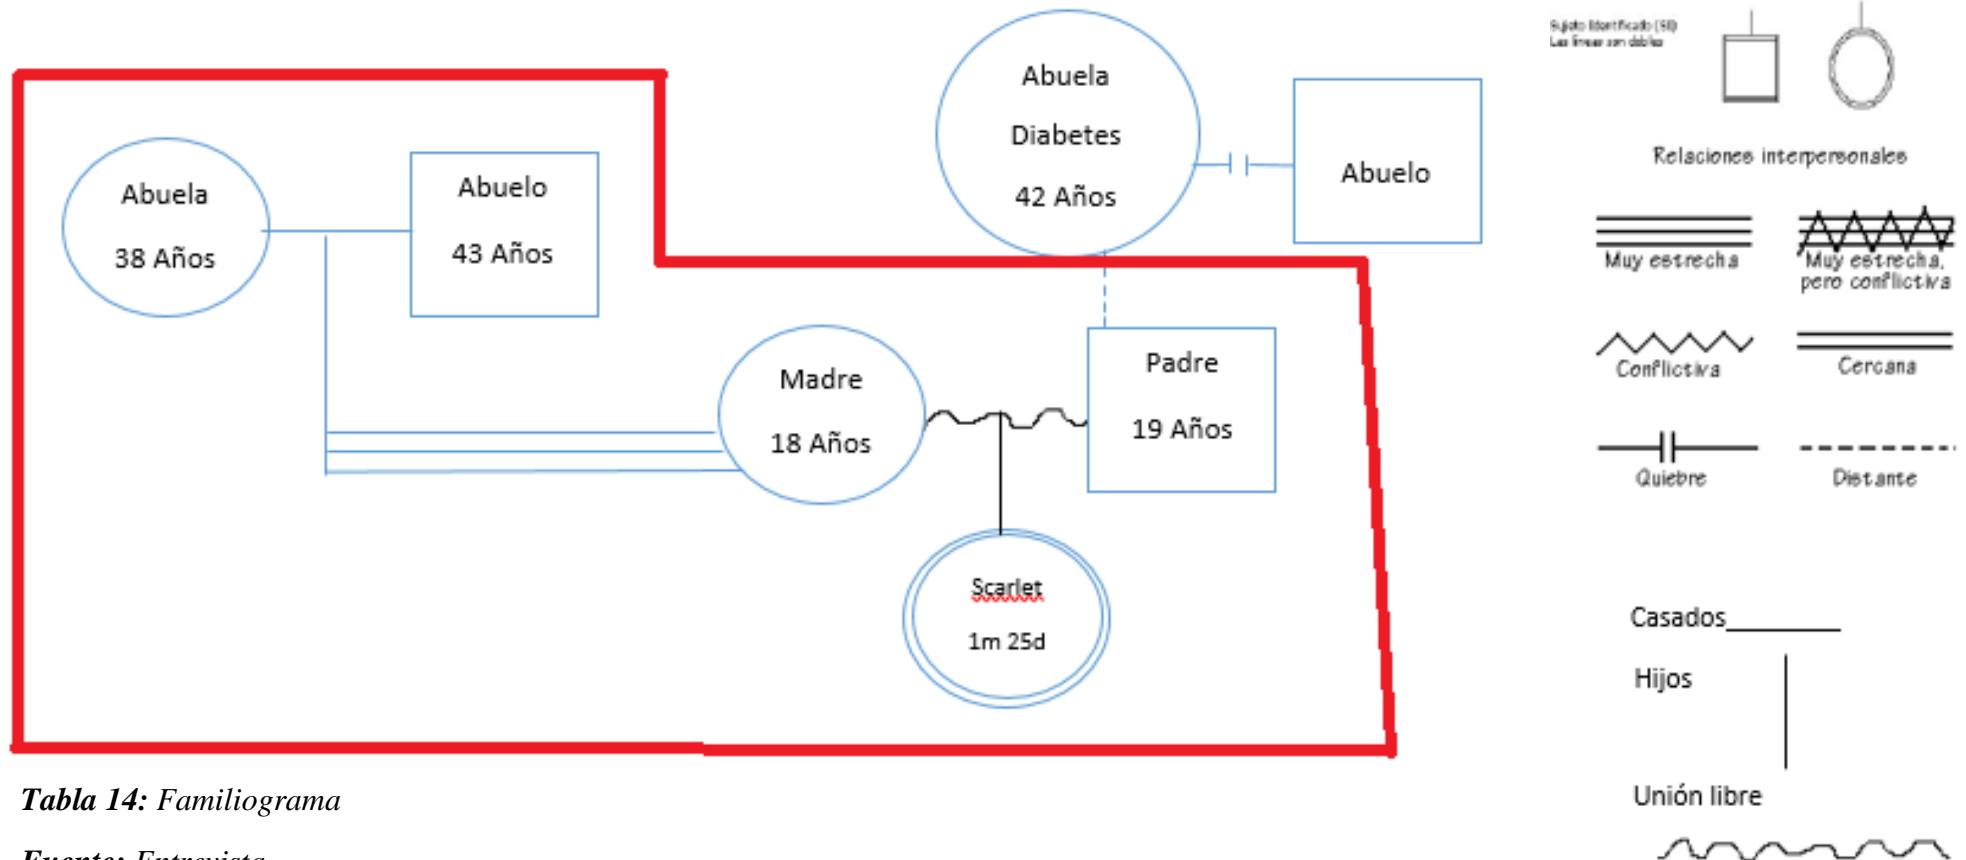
Abuela

38 Años

Abuelo

43 Años

Abuela

Diabetes

42 Años

Abuelo

Madre

18 Años

Padre

19 Años

Scarlet

1m 25d

Sujeto Identificado (SI)
Las líneas son dobles

Relaciones interpersonales

Muy estrecha

Muy estrecha, pero conflictiva

Conflictiva

Cercana

Quiebre

Distante

Casados

Hijos

Unión libre

***Tabla 14:*** *Familiograma*

***Fuente:*** *Entrevista*